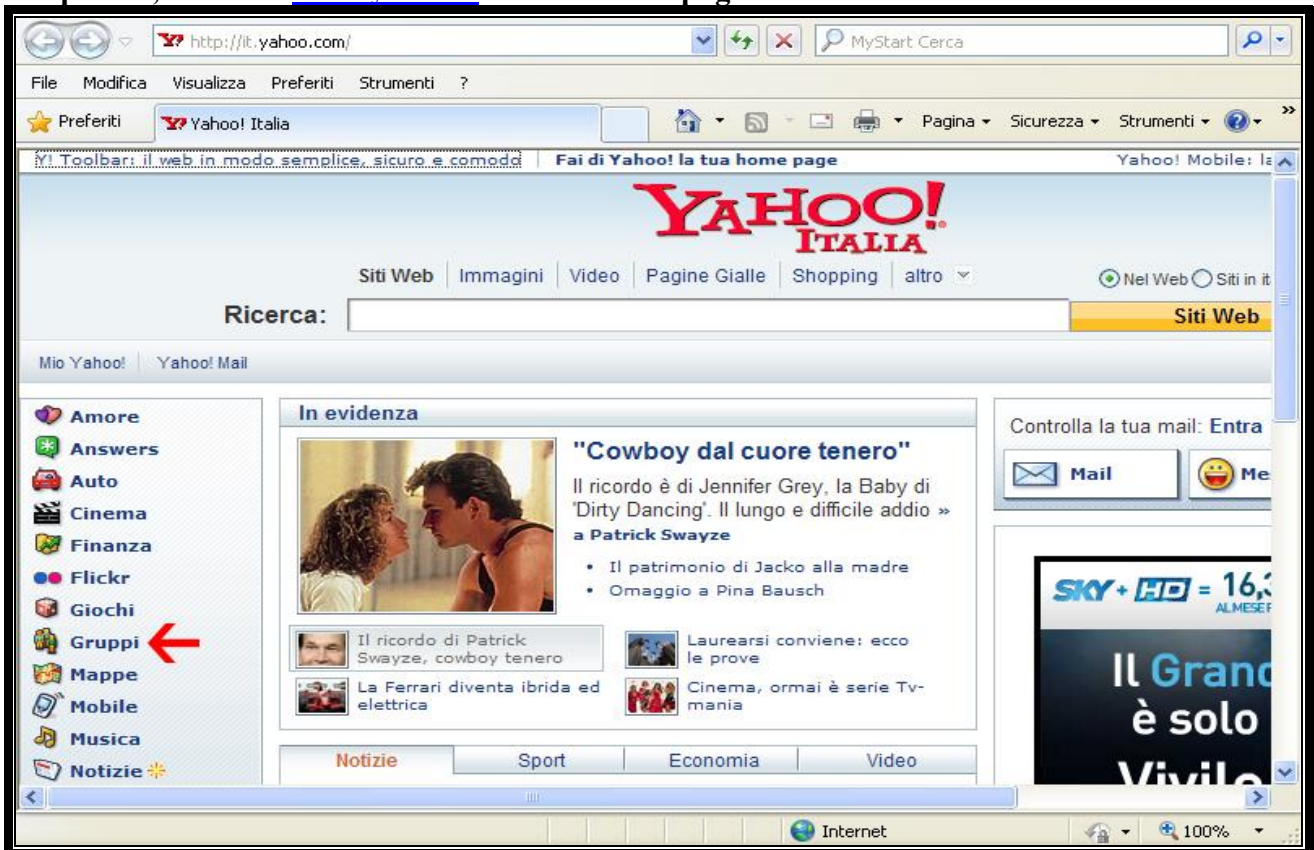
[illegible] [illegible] pag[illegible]

http://it.yahoo.com/
MyStart Cerca

File Modifica Visualizza Preferiti Strumenti ?

Preferiti
Yahoo! Italia
Pagina Sicurezza Strumenti

Y! Toolbar: il web in modo semplice, sicuro e comodo | Fai di Yahoo! la tua home page | Yahoo! Mobile: la

YAHOO! ITALIA

Siti Web | Immagini | Video | Pagine Gialle | Shopping | altro

Nel Web Siti in it

Ricerca:
Siti Web

Mio Yahoo! | Yahoo! Mail

Amore
Answers
Auto
Cinema
Finanza
Flickr
Giochi
Gruppi
Mappe
Mobile
Musica
Notizie

In evidenza

"Cowboy dal cuore tenero"

Il ricordo è di Jennifer Grey, la Baby di 'Dirty Dancing'. Il lungo e difficile addio » a Patrick Swayze

• Il patrimonio di Jacko alla madre
• Omaggio a Pina Bausch

Il ricordo di Patrick Swayze, cowboy tenero
Laurearsi conviene: ecco le prove
La Ferrari diventa ibrida ed elettrica
Cinema, ormai è serie Tv-mania

Notizie | Sport | Economia | Video

Controlla la tua mail: Entra

Mail
Me

SKY + HD = 16,3
AL MESE P

Il Granc
è solo
Vivilo

Internet
100%